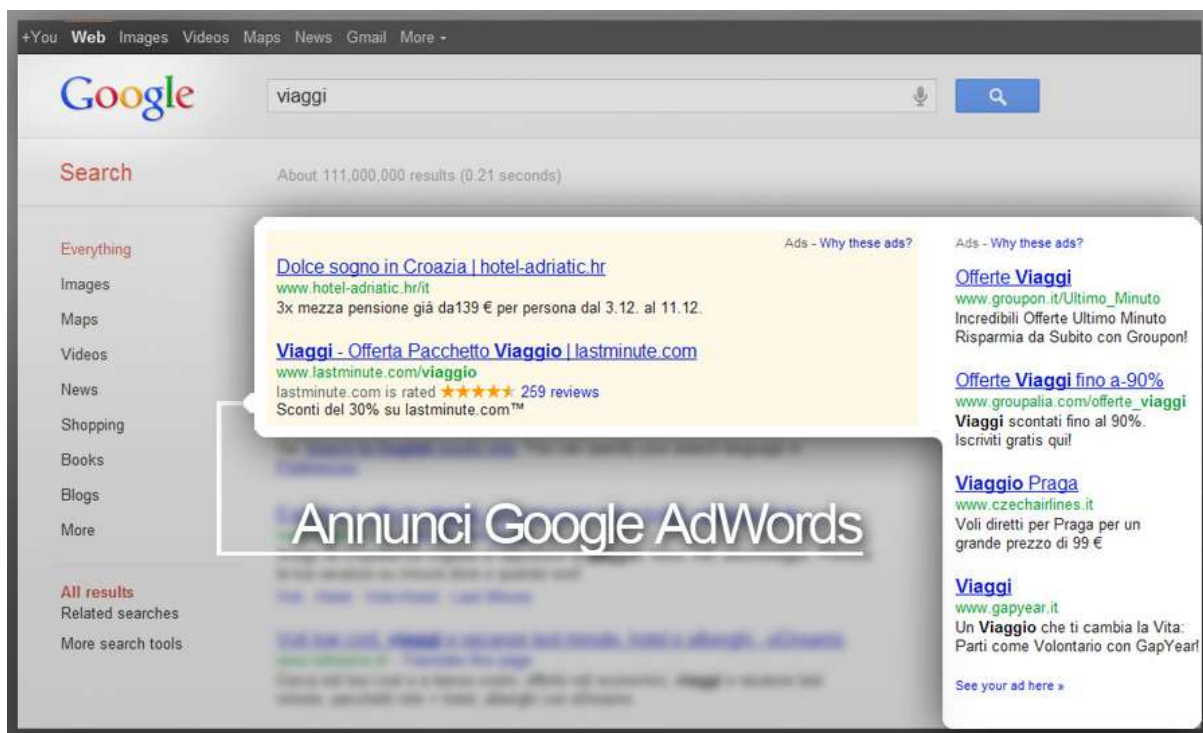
+You Web Images Videos Maps News Gmail More -

Google

viaggi

Search

About 111,000,000 results (0.21 seconds)

Everything
Images
Maps
Videos
News
Shopping
Books
Blogs
More

All results
Related searches
More search tools

Ads - Why these ads?

Dolce sogno in Croazia | hotel-adriatic.hr
www.hotel-adriatic.hr/it
3x mezza pensione già da139 € per persona dal 3.12. al 11.12.

Viaggi - Offerta Pacchetto Viaggio | lastminute.com
www.lastminute.com/viaggio
lastminute.com is rated ★★★★★ 259 reviews
Sconti del 30% su lastminute.com™

Annunci Google AdWords

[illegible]

Ads - Why these ads?

Offerte Viaggi
www.groupon.it/Ultimo_Minuto
Incredibili Offerte Ultimo Minuto
Risparmia da Subito con Groupon!

Offerte Viaggi fino a-90%
www.groupalia.com/offerte_viaggi
Viaggi scontati fino al 90%.
Iscriviti gratis qui!

Viaggio Praga
www.czechairlines.it
Voli diretti per Praga per un grande prezzo di 99 €

Viaggi
www.gapyear.it
Un Viaggio che ti cambia la Vita: Parti come Volontario con GapYear!

See your ad here »